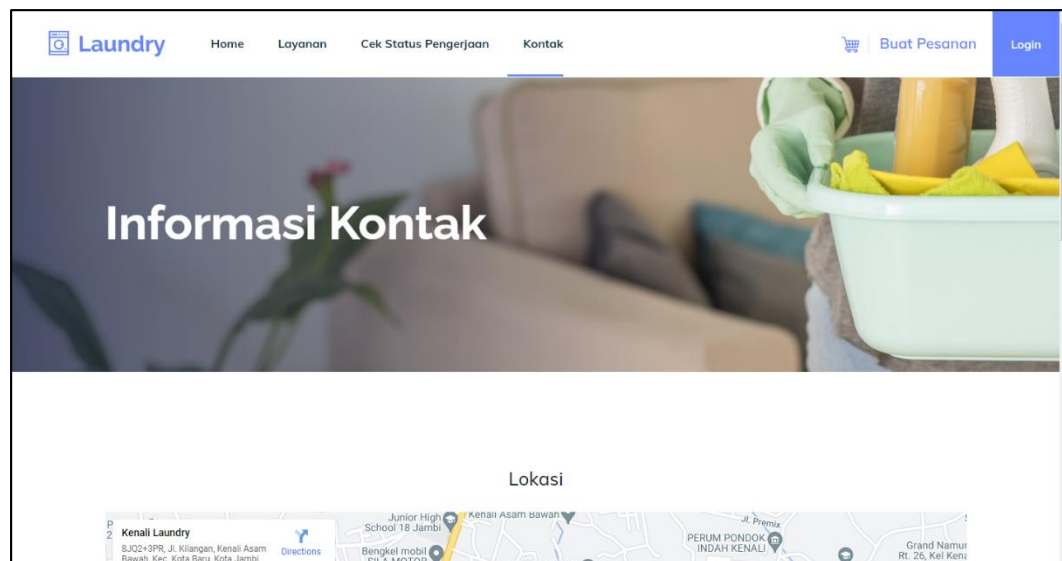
Laundry

Home Layanan Cek Status Pengerjaan Kontak

Buat Pesanan Login

Informasi Kontak

Lokasi

Kenali Laundry

8JQ2+3PR, Jl. Kilangan, Kenali Asam Bawah, Kec. Kota Baru, Kota Jambi

Directions

Junior High School 18 Jambi

Kenali Asam Bawah

Bengkel mobil SILA MOTOR

Jl. Premix

PERUM PONDOK INDAH KENALI

Grand Namur Rt. 26, Kel Kena